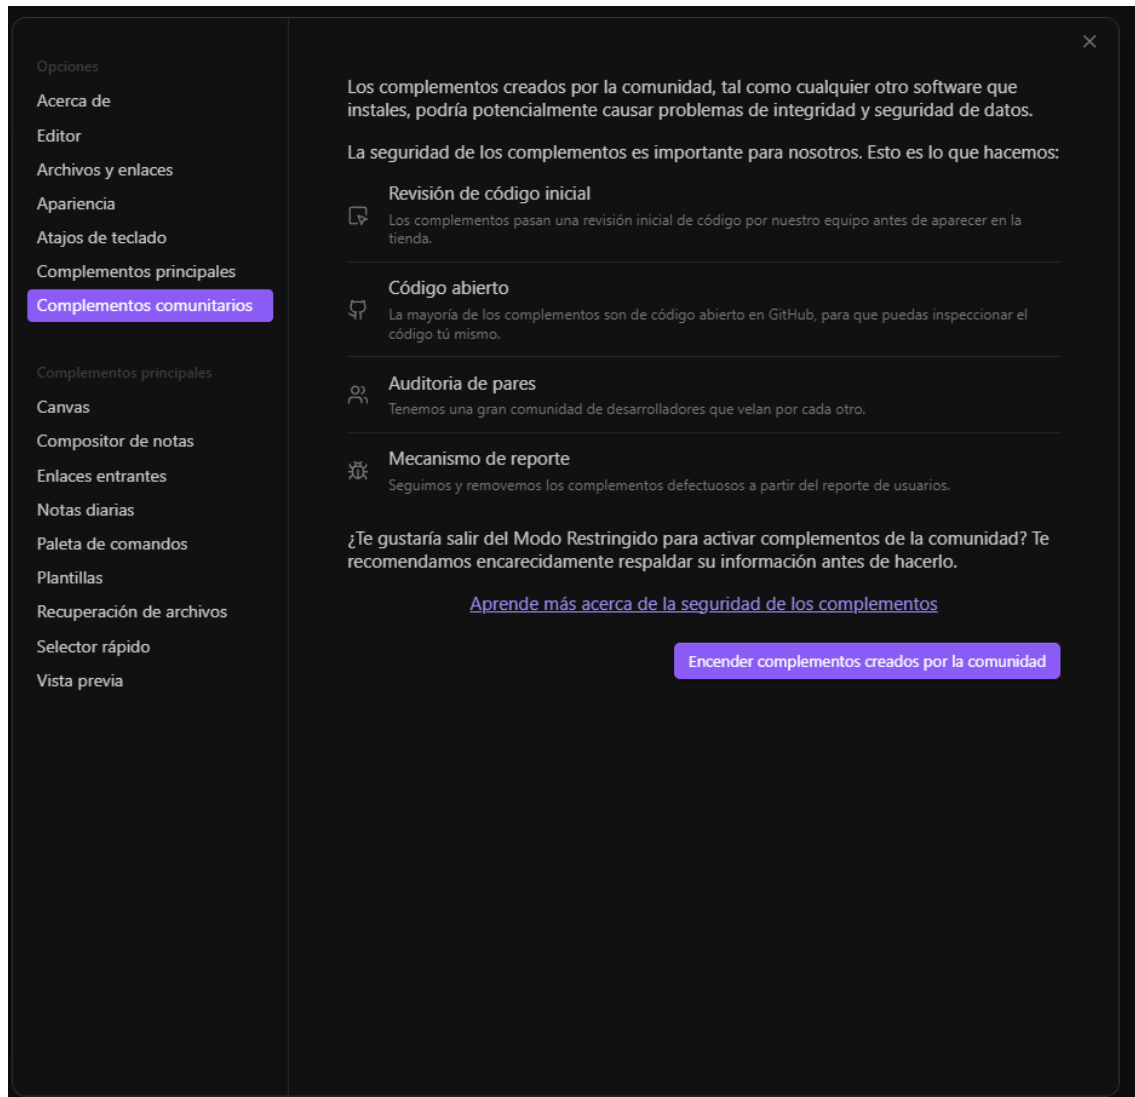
Opciones
Acerca de
Editor
Archivos y enlaces
Apariencia
Atajos de teclado
Complementos principales
Complementos comunitarios

Complementos principales
Canvas
Compositor de notas
Enlaces entrantes
Notas diarias
Paleta de comandos
Plantillas
Recuperación de archivos
Selector rápido
Vista previa

×

Los complementos creados por la comunidad, tal como cualquier otro software que instales, podría potencialmente causar problemas de integridad y seguridad de datos.

La seguridad de los complementos es importante para nosotros. Esto es lo que hacemos:

Revisión de código inicial
Los complementos pasan una revisión inicial de código por nuestro equipo antes de aparecer en la tienda.

Código abierto
La mayoría de los complementos son de código abierto en GitHub, para que puedas inspeccionar el código tú mismo.

Auditoria de pares
Tenemos una gran comunidad de desarrolladores que velan por cada otro.

Mecanismo de reporte
Seguimos y removemos los complementos defectuosos a partir del reporte de usuarios.

¿Te gustaría salir del Modo Restringido para activar complementos de la comunidad? Te recomendamos encarecidamente respaldar su información antes de hacerlo.

Aprende más acerca de la seguridad de los complementos

Encender complementos creados por la comunidad